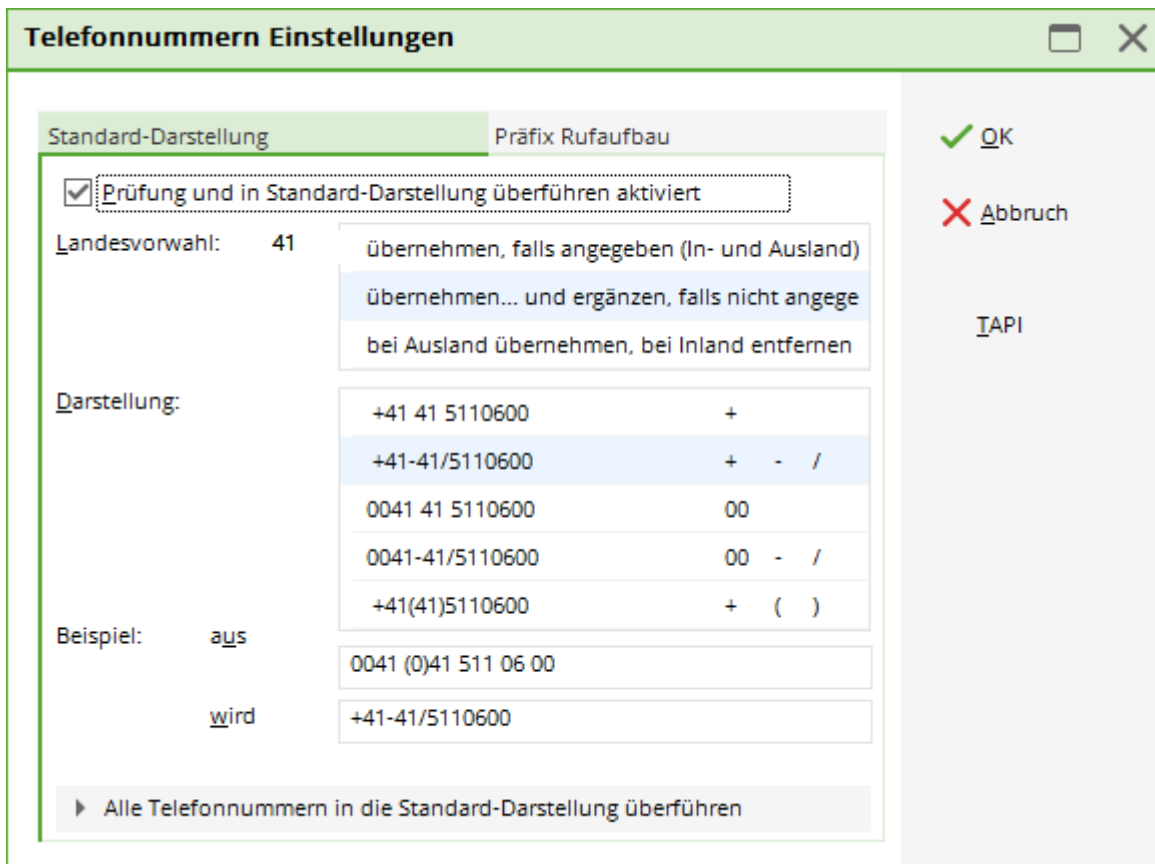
Telefonnummern Einstellungen

Standard-Darstellung

Präfix Rufaufbau

Prüfung und in Standard-Darstellung überführen aktiviert

Landesvorwahl: 41

übernehmen, falls angegeben (In- und Ausland)

übernehmen... und ergänzen, falls nicht angege

bei Ausland übernehmen, bei Inland entfernen

Darstellung:

| | |
|---|---|
| +41 41 5110600 | + |
| +41-41/5110600 | + - / |
| 0041 41 5110600 | 00 |
| 0041-41/5110600 | 00 - / |
| +41(41)5110600 | + ( ) |

Beispiel: aus 0041 (0)41 511 06 00

wird +41-41/5110600

Alle Telefonnummern in die Standard-Darstellung überführen

OK

Abbruch

TAPI